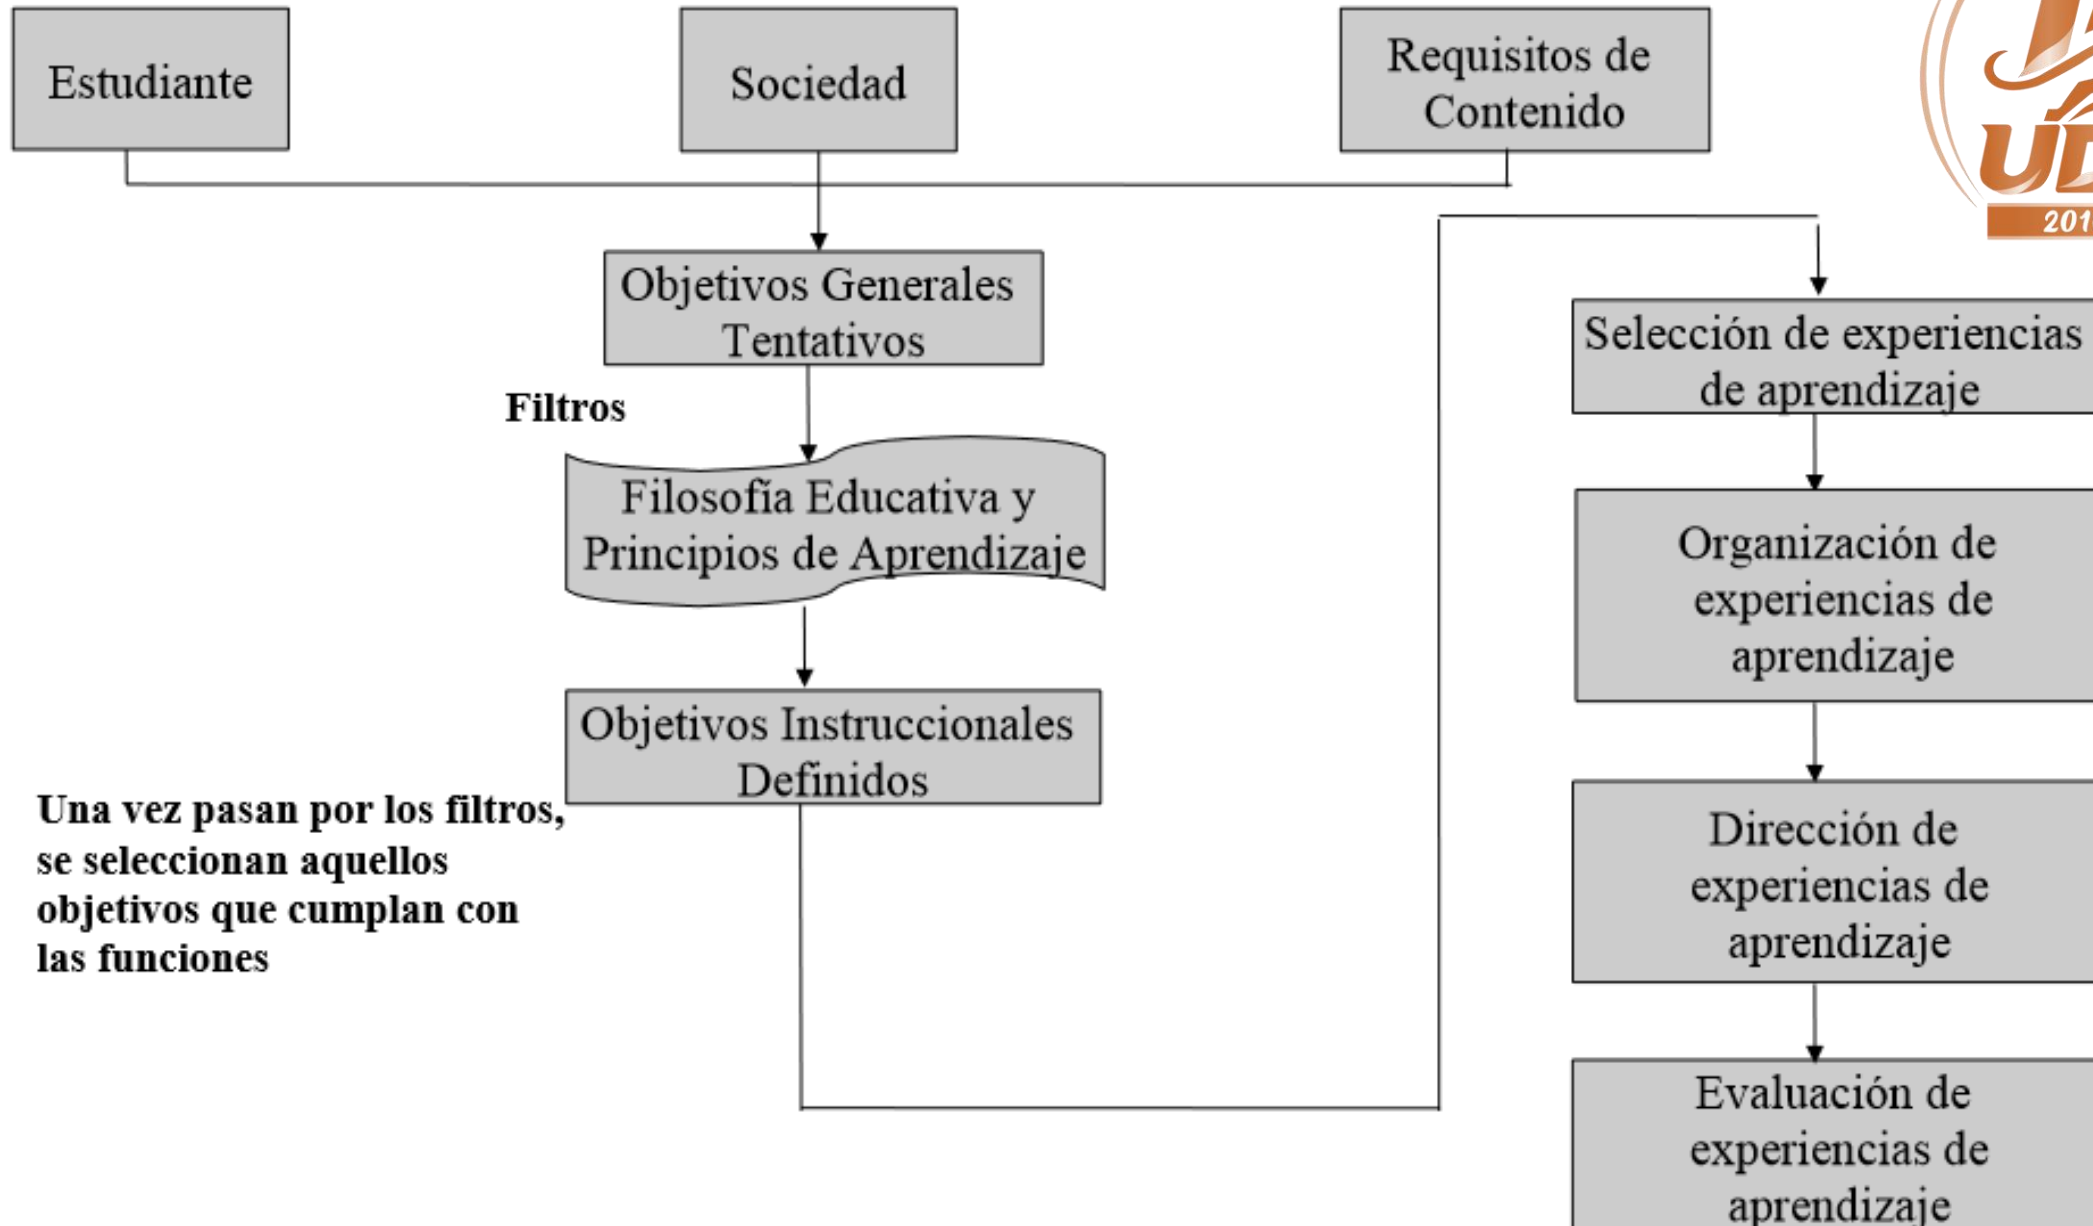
Estudiante

Sociedad

Requisitos de Contenido

Objetivos Generales Tentativos

Filtros

Filosofía Educativa y Principios de Aprendizaje

Objetivos Instruccionales Definidos

Una vez pasan por los filtros, se seleccionan aquellos objetivos que cumplan con las funciones

Selección de experiencias de aprendizaje

Organización de experiencias de aprendizaje

Dirección de experiencias de aprendizaje

Evaluación de experiencias de aprendizaje

U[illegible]
201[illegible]